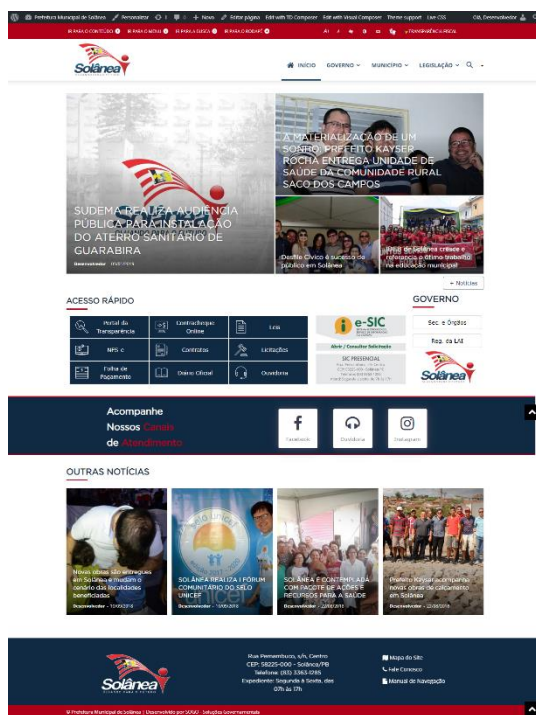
Prefeitura Municipal de Solânea Personalizar 0 + Novo Editar página Edit with TD Composer Edit with Visual Composer Theme support Live CSS Olá, Desenvolvedor

IR PARA O CONTEÚDO 1 IR PARA O MENU 2 IR PARA A BUSCA 3 IR PARA O RODAPÉ 4 A+ A- TRANSPARÊNCIA FISCAL

Solânea

INÍCIO GOVERNO MUNICÍPIO LEGISLAÇÃO

SUDEMA REALIZA AUDIÊNCIA PÚBLICA PARA INSTALAÇÃO DO ATERRO SANITÁRIO DE GUARABIRA

Desenvolvedor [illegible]

A MATERIALIZAÇÃO DE UM SONHO: PREFEITO KAYSER ROCHA ENTREGA UNIDADE DE SAÚDE DA COMUNIDADE RURAL SACO DOS CAMPOS

Desfile Cívico é sucesso de público em Solânea

Rede de Solânea cresce e reforça o ótimo trabalho na educação municipal

+ Notícias

ACESSO RÁPIDO

Portal da Transparência
Contracheque Online
Leis
NFS-e
Contratos
Licitações
Folha de Pagamento
Diário Oficial
Ouvidoria

e-SIC
Abrir / Consultar Solicitação
SIC PRESENCIAL
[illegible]

GOVERNO
Sec. e Órgãos
Rep. da LAI
Solânea

Acompanhe Nossos Canais de Atendimento

Facebook
Ouvidoria
Instagram

OUTRAS NOTÍCIAS

Novas obras são entregues em Solânea e mudam o cenário das localidades beneficiadas
Desenvolvedor - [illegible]

SOLÂNEA REALIZA I FÓRUM COMUNITÁRIO DO SELO UNICEF
Desenvolvedor - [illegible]

SOLÂNEA É CONTEMPLADA COM PACOTE DE AÇÕES E RECURSOS PARA A SAÚDE
Desenvolvedor - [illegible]

Prefeito Kayser acompanha novas obras de calçamento em Solânea
Desenvolvedor - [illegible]

Solânea

Rua Pernambuco, s/n, Centro
CEP: 58225-000 - Solânea/PB
Telefone: (83) 3363-1265
Expediente: Segunda à Sexta, das 07h às 17h

Mapa do Site
Fale Conosco
Manual de Navegação

© Prefeitura Municipal de Solânea | Desenvolvido por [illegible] - Soluções Governamentais